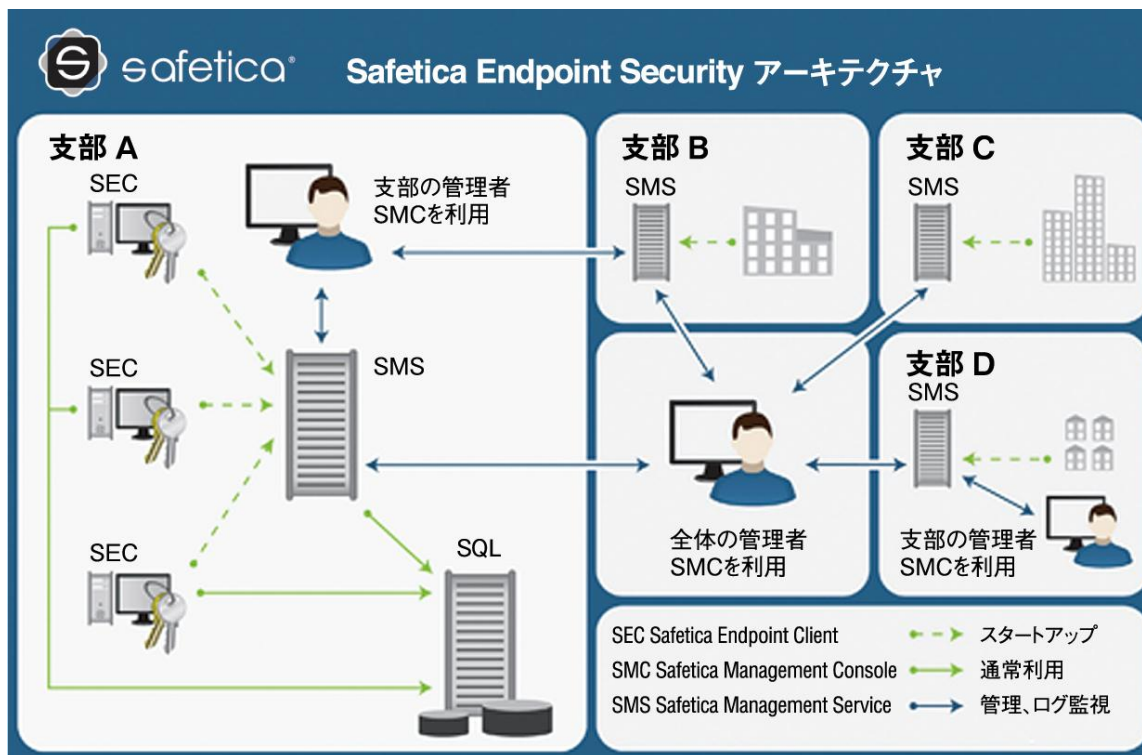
safetica®

Safetica Endpoint Security アーキテクチャ

支部 A

SEC

支部の管理者
SMCを利用

SEC

SMS

SEC

SQL

支部 B

SMS

支部 C

SMS

支部 D

SMS

全体の管理者
SMCを利用

支部の管理者
SMCを利用

SEC Safetica Endpoint Client — スタートアップ
SMC Safetica Management Console — 通常利用
SMS Safetica Management Service — 管理、ログ監視